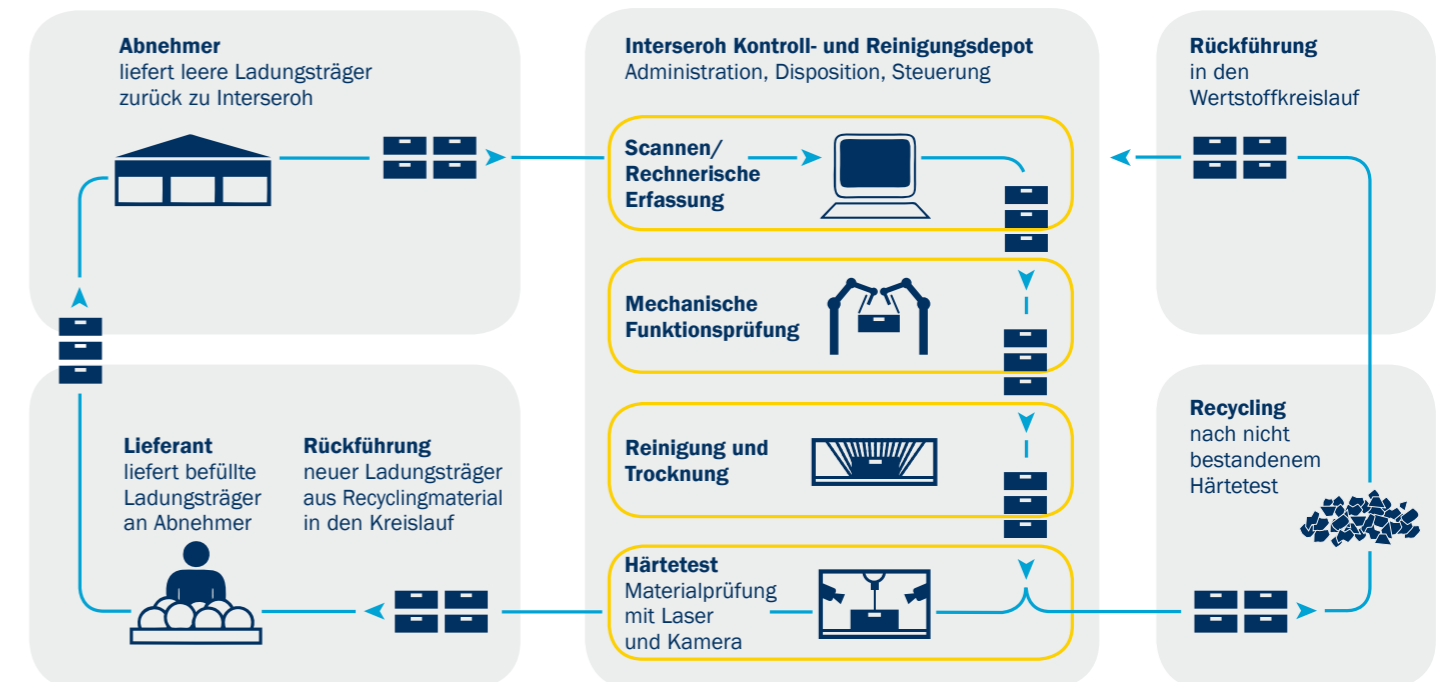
**Abnehmer**
liefert leere Ladungsträger zurück zu Interseroh

**Interseroh Kontroll- und Reinigungsdepot**
Administration, Disposition, Steuerung

**Rückführung**
in den Wertstoffkreislauf

**Scannen/ Rechnerische Erfassung**

**Mechanische Funktionsprüfung**

**Reinigung und Trocknung**

**Härtetest**
Materialprüfung mit Laser und Kamera

**Recycling**
nach nicht bestandenem Härtetest

**Lieferant**
liefert befüllte Ladungsträger an Abnehmer

**Rückführung**
neuer Ladungsträger aus Recyclingmaterial in den Kreislauf